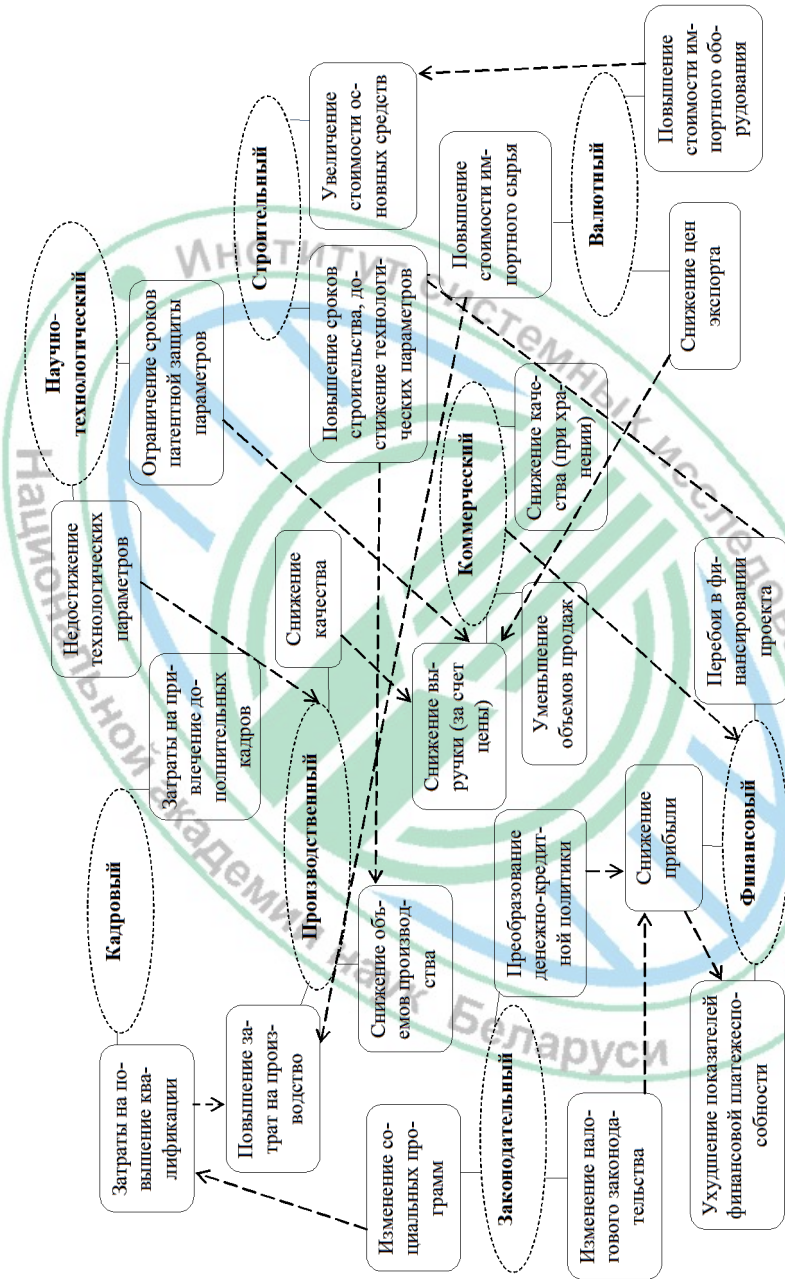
Кадровый

Затраты на повышение квалификации

Затраты на привлечение дополнительных кадров

Научно-технологический

Недостижение технологических параметров

Ограничение сроков патентной защиты параметров

Строительный

Увеличение стоимости основных средств

Повышение сроков строительства, достижение технологических параметров

Валютный

Повышение стоимости импортного оборудования

Повышение стоимости импортного сырья

Снижение цен экспорта

Производственный

Повышение затрат на производство

Снижение объемов производства

Снижение качества

Коммерческий

Снижение качества (при хранении)

Снижение выручки (за счет цены)

Уменьшение объемов продаж

Финансовый

Перебои в финансировании проекта

Снижение прибыли

Ухудшение показателей финансовой платежеспособности

Законодательный

Изменение социальных программ

Изменение налогового законодательства

Преобразование денежно-кредитной политики

Институт системных исследований Национальной академии наук Беларуси